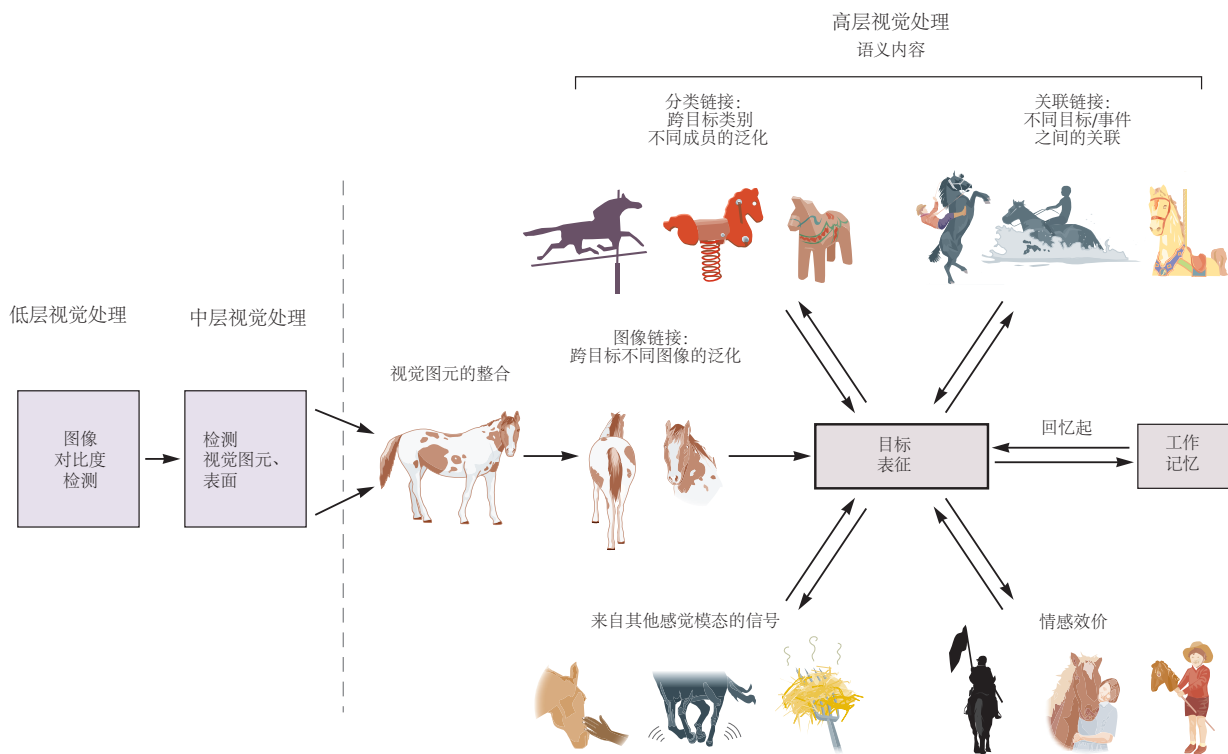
高层视觉处理
语义内容

分类链接：
跨目标类别
不同成员的泛化

关联链接：
不同目标/事件
之间的关联

低层视觉处理

中层视觉处理

图像
对比度
检测

检测
视觉图元、
表面

视觉图元的整合

图像链接：
跨目标不同图像的泛化

目标
表征

回忆起

工作
记忆

来自其他感觉模态的信号

情感效价